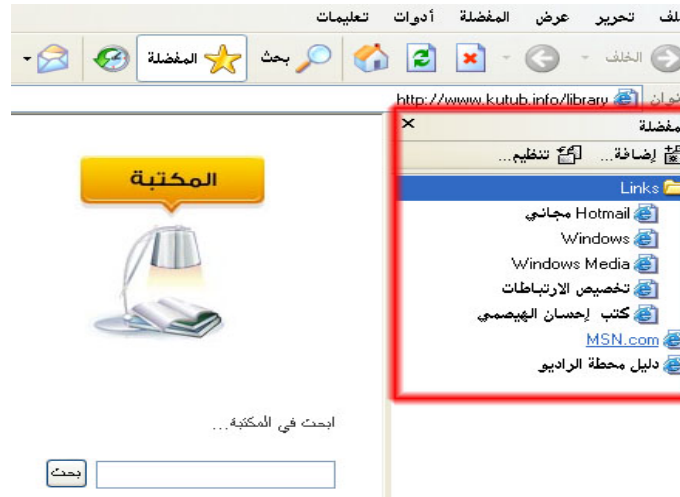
لف تحرير عرض المفضلة أدوات تعليمات

الخلف
بحث
المفضلة

نوان http://www.kutub.info/library

مفضلة ×
إضافة... تنظيم...

Links
Hotmail مجاني
Windows
Windows Media
تخصيص الارتباطات
كتب إحسان الهيصمي
MSN.com
دليل محطة الراديو

المكتبة

ابحث في المكتبة...
بحث